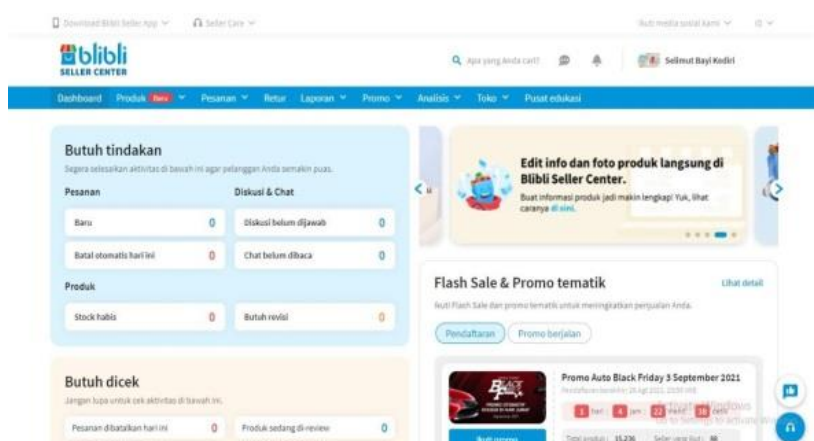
Download Blibli Seller App ⌄ Seller Care ⌄ Ikuti media sosial kami ⌄ ID ⌄

blibli
SELLER CENTER

Apa yang Anda cari? Selimut Bayi Kediri

Dashboard Produk Baru ⌄ Pesanan ⌄ Retur Laporan ⌄ Promo ⌄ Analisis ⌄ Toko ⌄ Pusat edukasi

Butuh tindakan
Segera selesaikan aktivitas di bawah ini agar pelanggan Anda semakin puas.

Pesanan
Baru 0
Batal otomatis hari ini 0

Diskusi & Chat
Diskusi belum dijawab 0
Chat belum dibaca 0

Produk
Stock habis 0
Butuh revisi 0

Edit info dan foto produk langsung di Blibli Seller Center.
Buat informasi produk jadi makin lengkap! Yuk, lihat caranya di sini.

Flash Sale & Promo tematik
Lihat detail
Ikuti Flash Sale dan promo tematik untuk meningkatkan penjualan Anda.
Pendaftaran Promo berjalan

Promo Auto Black Friday 3 September 2021
Pendaftaran berakhir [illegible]
1 hari 4 jam 22 menit 16 detik
Ikuti promo
Total produk: 15.236 Seller yang ikut: 88

Butuh dicek
Jangan lupa untuk cek aktivitas di bawah ini.
Pesanan dibatalkan hari ini 0
Produk sedang di-review 0

Activate Windows
Go to Settings to activate Windows.